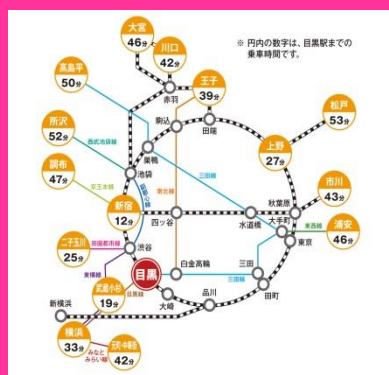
※ 円内の数字は、目黒駅までの乗車時間です。

大宮
46分

川口
42分

高島平
50分

王子
39分

赤羽

松戸
53分

所沢
52分

西武池袋線

駒込

田端

上野
27分

調布
47分

京王線

巣鴨

池袋

三田線

南北線

副都心線

市川
43分

新宿
12分

四ツ谷

秋葉原

大手町

東西線

水道橋

東京

浦安
46分

二子玉川
25分

田園都市線

渋谷

目黒

白金高輪

三田

東横線

目黒線

武蔵小杉
19分

大崎

品川

田町

新横浜

横浜
33分

みなとみらい線

元町・中華街
42分